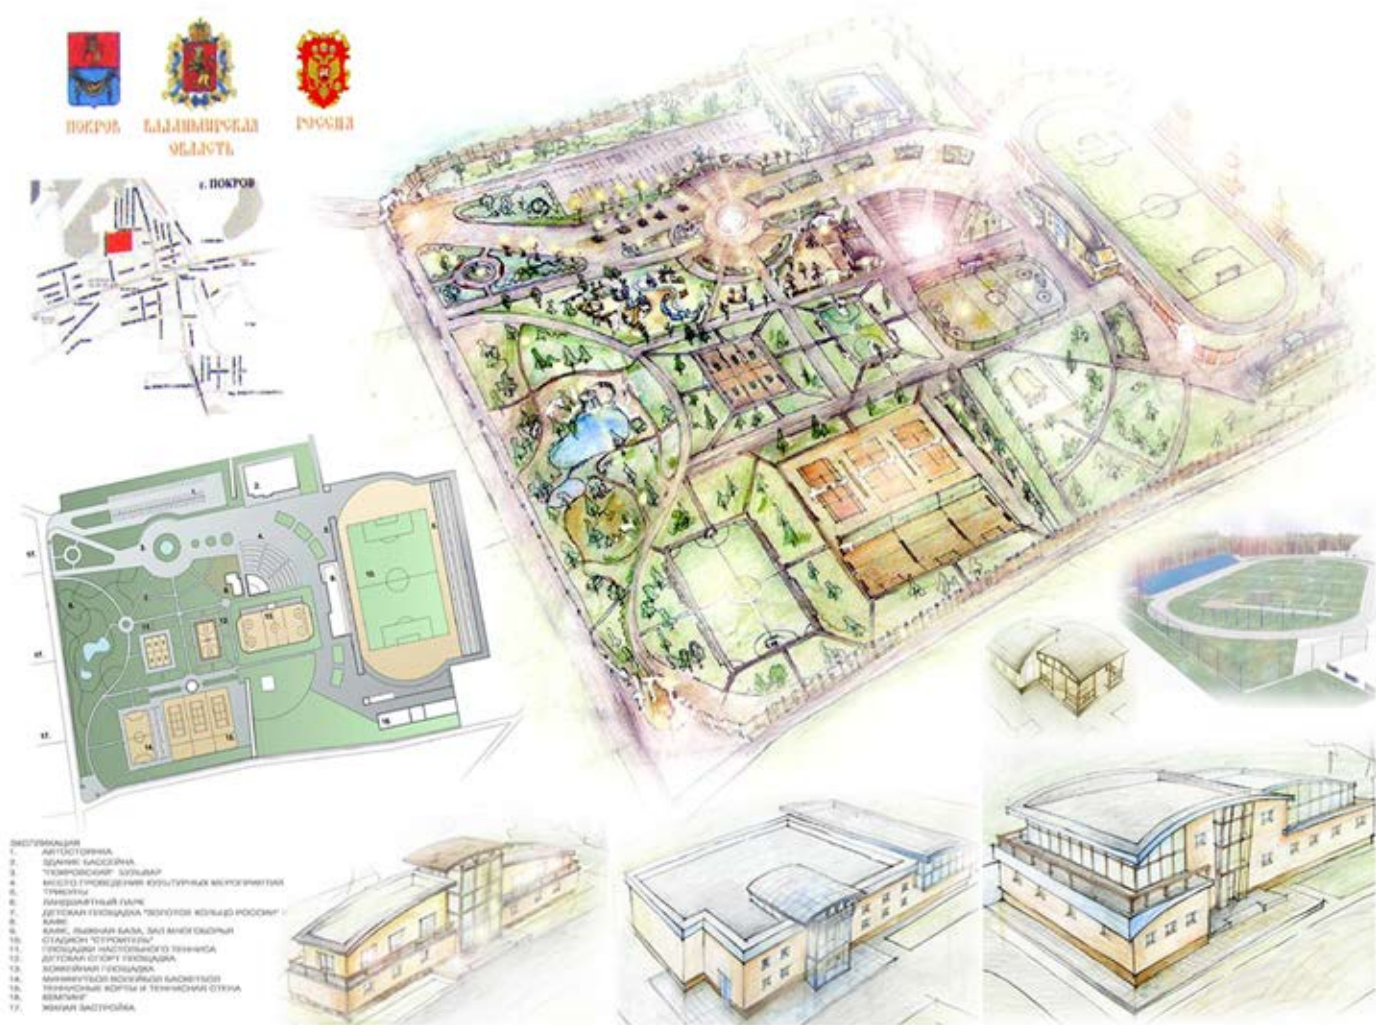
ПОКРОВ ВЛАДИМИРСКАЯ ОБЛАСТЬ РОССИЯ

г. ПОКРОВ

1.
2.
3.
4.
5.
10.
14.
15.
16.
17.

ЭКСПЛИКАЦИЯ
1. АВТОСТОЯНКА
2. ЗДАНИЕ БАССЕЙНА
3. "ПОКРОВСКИЙ" БУЛЬВАР
4. МЕСТО ПРОВЕДЕНИЯ КУЛЬТУРНЫХ МЕРОПРИЯТИЙ
5. ТРИБУНЫ
6. ЛАНДШАФТНЫЙ ПАРК
7. ДЕТСКАЯ ПЛОЩАДКА "ЗОЛОТОЕ КОЛЬЦО РОССИИ"
8. КАФЕ
9. КАФЕ, ЛЫЖНАЯ БАЗА, ЗАЛ МНОГОБОРЬЯ
10. СТАДИОН "СТРОИТЕЛЬ"
11. ПЛОЩАДКИ НАСТОЛЬНОГО ТЕННИСА
12. ДЕТСКАЯ СПОРТ ПЛОЩАДКА
13. ХОККЕЙНАЯ ПЛОЩАДКА
14. МИНИФУТБОЛ ВОЛЕЙБОЛ БАСКЕТБОЛ
15. ТЕННИСНЫЕ КОРТЫ И ТЕННИСНАЯ СТЕНА
16. КЕМПИНГ
17. ЖИЛАЯ ЗАСТРОЙКА